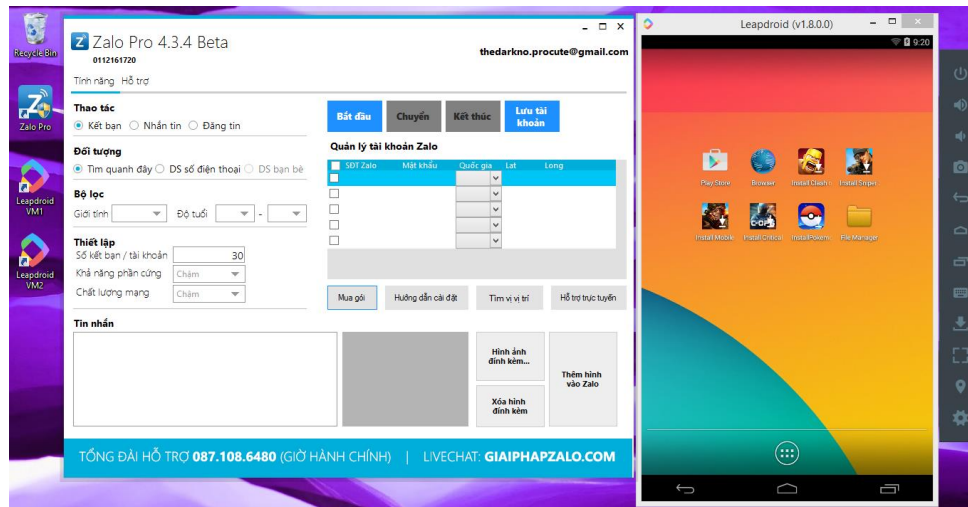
Recycle Bin

Zalo Pro

Leapdroid VM1

Leapdroid VM2

Zalo Pro 4.3.4 Beta
0112161720

thedarkno.procute@gmail.com

Tính năng Hỗ trợ

Thao tác
Kết bạn Nhắn tin Đăng tin

Đối tượng
Tìm quanh đây DS số điện thoại DS bạn bè

Bộ lọc
Giới tính Độ tuổi -

Thiết lập
Số kết bạn / tài khoản 30
Khả năng phần cứng Chậm
Chất lượng mạng Chậm

Bắt đầu Chuyển Kết thúc Lưu tài khoản

Quản lý tài khoản Zalo

| SĐT Zalo | Mật khẩu | Quốc gia | Lat | Long |
|---|---|---|---|---|
| | | | | |
| | | | | |
| | | | | |
| | | | | |
| | | | | |

Mua gói Hướng dẫn cài đặt Tìm vị trí Hỗ trợ trực tuyến

Tin nhắn

Hình ảnh đính kèm...
Xóa hình đính kèm
Thêm hình vào Zalo

TỔNG ĐÀI HỖ TRỢ 087.108.6480 (GIỜ HÀNH CHÍNH) | LIVECHAT: GIAIPHAPZALO.COM

Leapdroid (v1.8.0.0)
9:20

Play Store Browser Install Clash o Install Sniper
Install Mobile Install Critical Install Pokemo File Manager